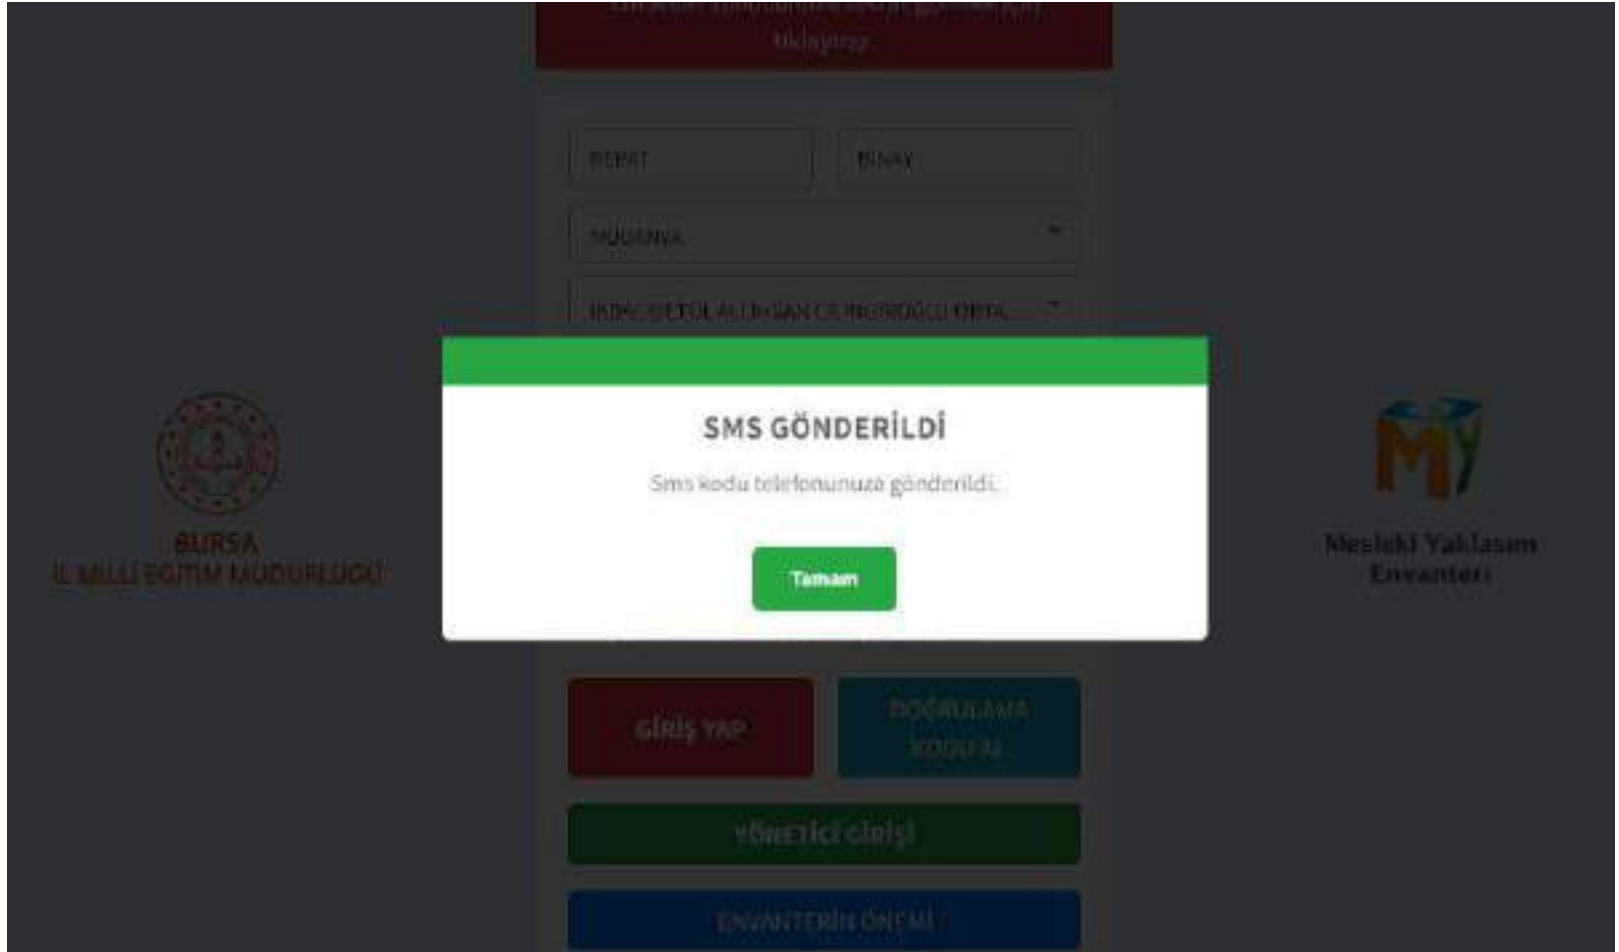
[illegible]
tıklayınız.

REFAT

BİNAY

MUDANYA

İNDAÇ BETÜL ALTINSAN CEYHUNOĞLU ORTA

BURSA
İL MİLLİ EĞİTİM MÜDÜRLÜĞÜ

SMS GÖNDERİLDİ

Sms kodu telefonunuza gönderildi.

Tamam

MY
Mesleki Yaklaşım Envanteri

GİRİŞ YAP

DOĞRULAMA KODU AL

YÖNETİCİ GİRİŞİ

ENVANTERİN ÖNEMİ